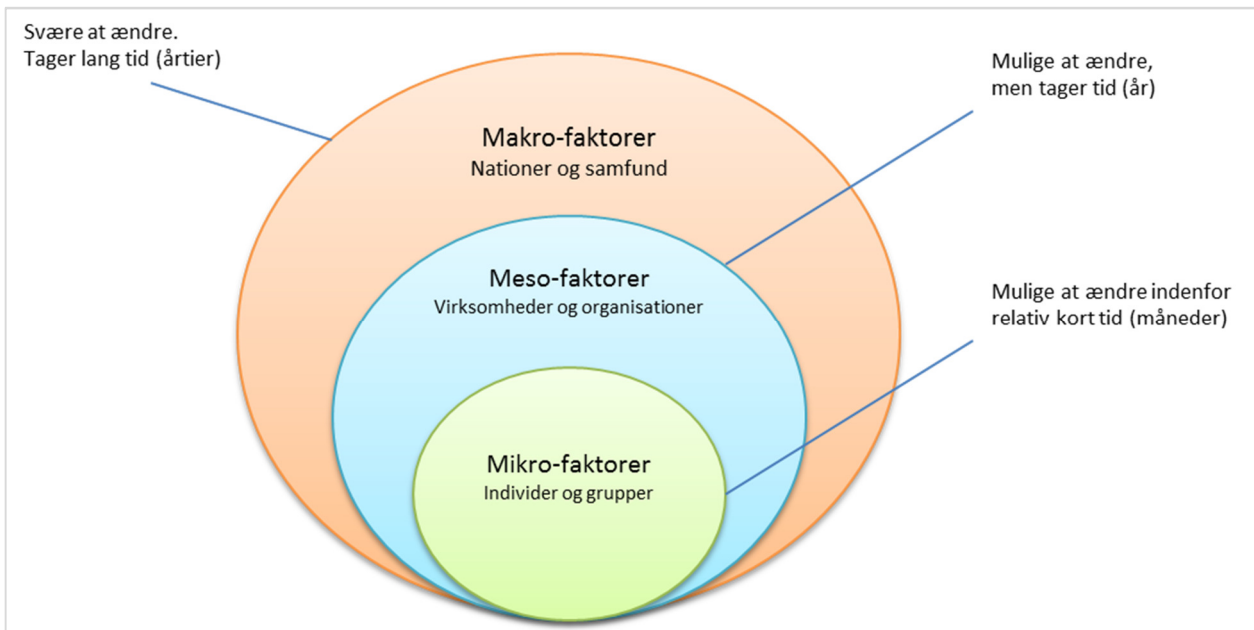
Svære at ændre.
Tager lang tid (årtier)

Mulige at ændre,
men tager tid (år)

Makro-faktorer
Nationer og samfund

Meso-faktorer
Virksomheder og organisationer

Mulige at ændre indenfor
relativ kort tid (måneder)

Mikro-faktorer
Individer og grupper